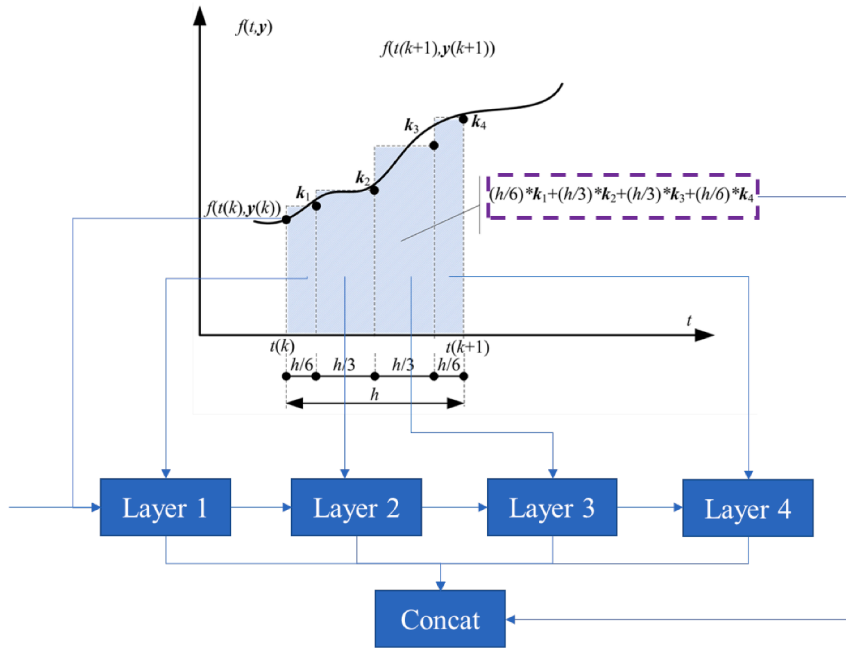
$f(t,\boldsymbol{y})$

$f(t(k+1),\boldsymbol{y}(k+1))$

$\boldsymbol{k}_3$ $\boldsymbol{k}_4$

$\boldsymbol{k}_2$

$\boldsymbol{k}_1$

$f(t(k),\boldsymbol{y}(k))$

$(h/6)*\boldsymbol{k}_1+(h/3)*\boldsymbol{k}_2+(h/3)*\boldsymbol{k}_3+(h/6)*\boldsymbol{k}_4$

$t$

$t(k)$ $t(k+1)$

$h/6$ $h/3$ $h/3$ $h/6$

$h$

Layer 1

Layer 2

Layer 3

Layer 4

Concat